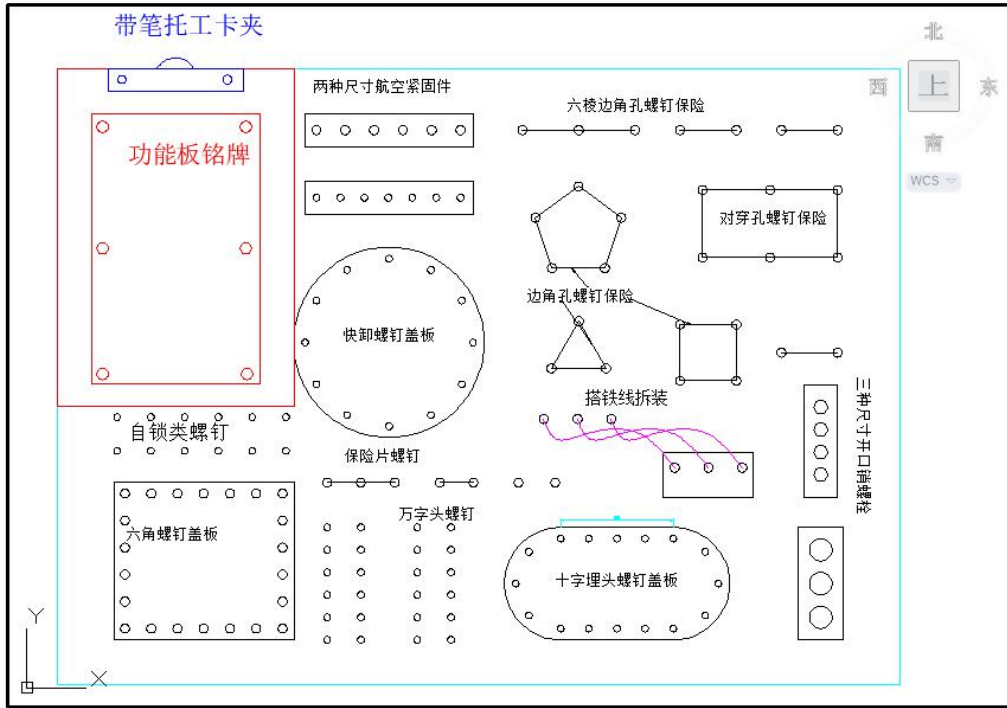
带笔托工卡夹

功能板铭牌

两种尺寸航空紧固件

六棱边角孔螺钉保险

北
西
上
东
南
WCS

对穿孔螺钉保险

快卸螺钉盖板

边角孔螺钉保险

搭铁线拆装

三种尺寸开口销螺栓

自锁类螺钉

保险片螺钉

万字头螺钉

六角螺钉盖板

十字埋头螺钉盖板

Y
X